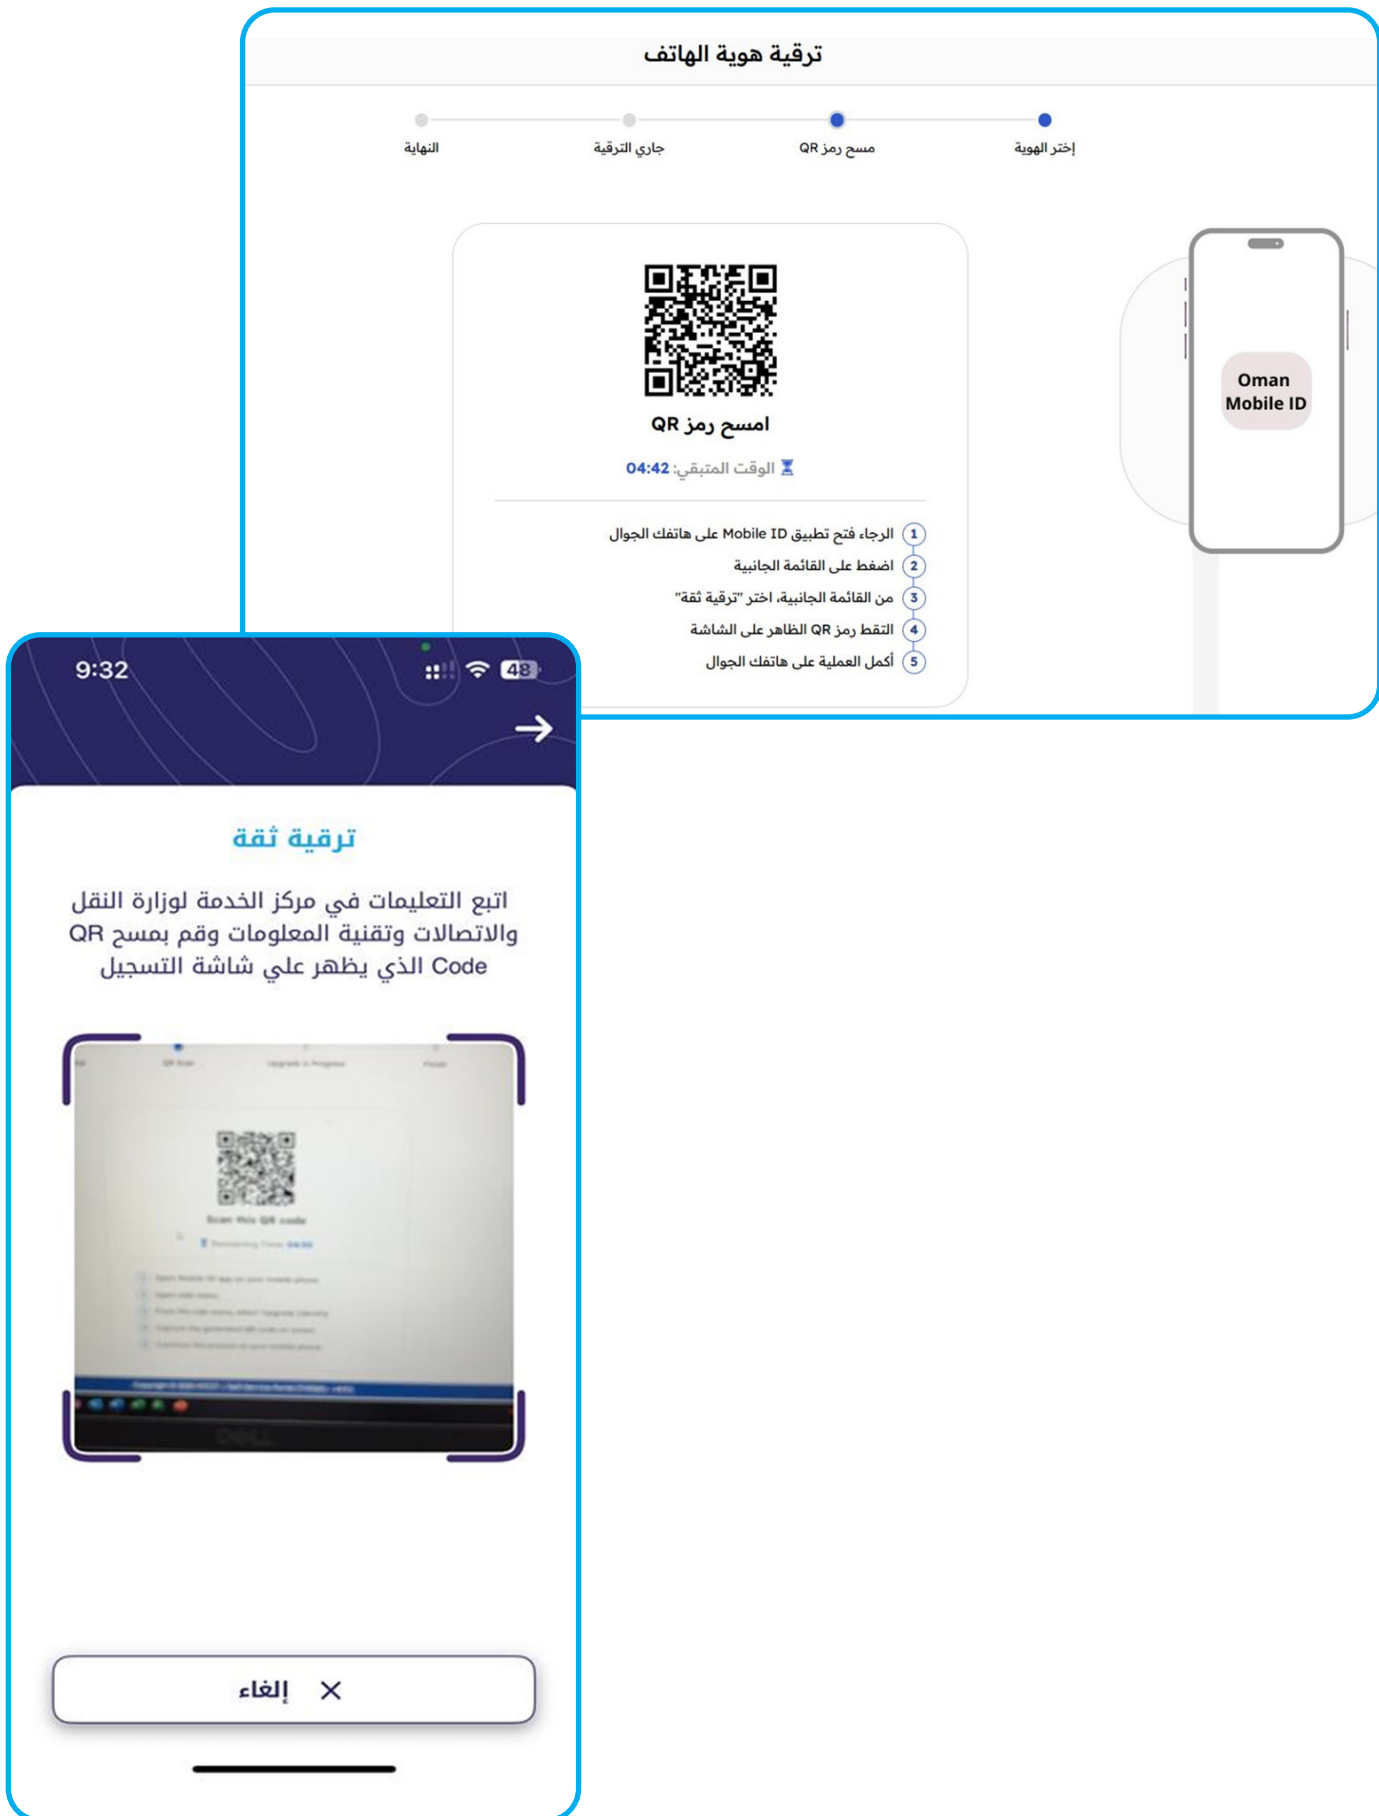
ترقية هوية الهاتف

إختر الهوية
مسح رمز QR
جاري الترقية
النهاية

امسح رمز QR
الوقت المتبقي: 04:42

1 الرجاء فتح تطبيق Mobile ID على هاتفك الجوال
2 اضغط على القائمة الجانبية
3 من القائمة الجانبية، اختر "ترقية ثقة"
4 التقط رمز QR الظاهر على الشاشة
5 أكمل العملية على هاتفك الجوال

Oman Mobile ID

9:32
48

ترقية ثقة

اتبع التعليمات في مركز الخدمة لوزارة النقل والاتصالات وتقنية المعلومات وقم بمسح QR Code الذي يظهر علي شاشة التسجيل

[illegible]

إلغاء